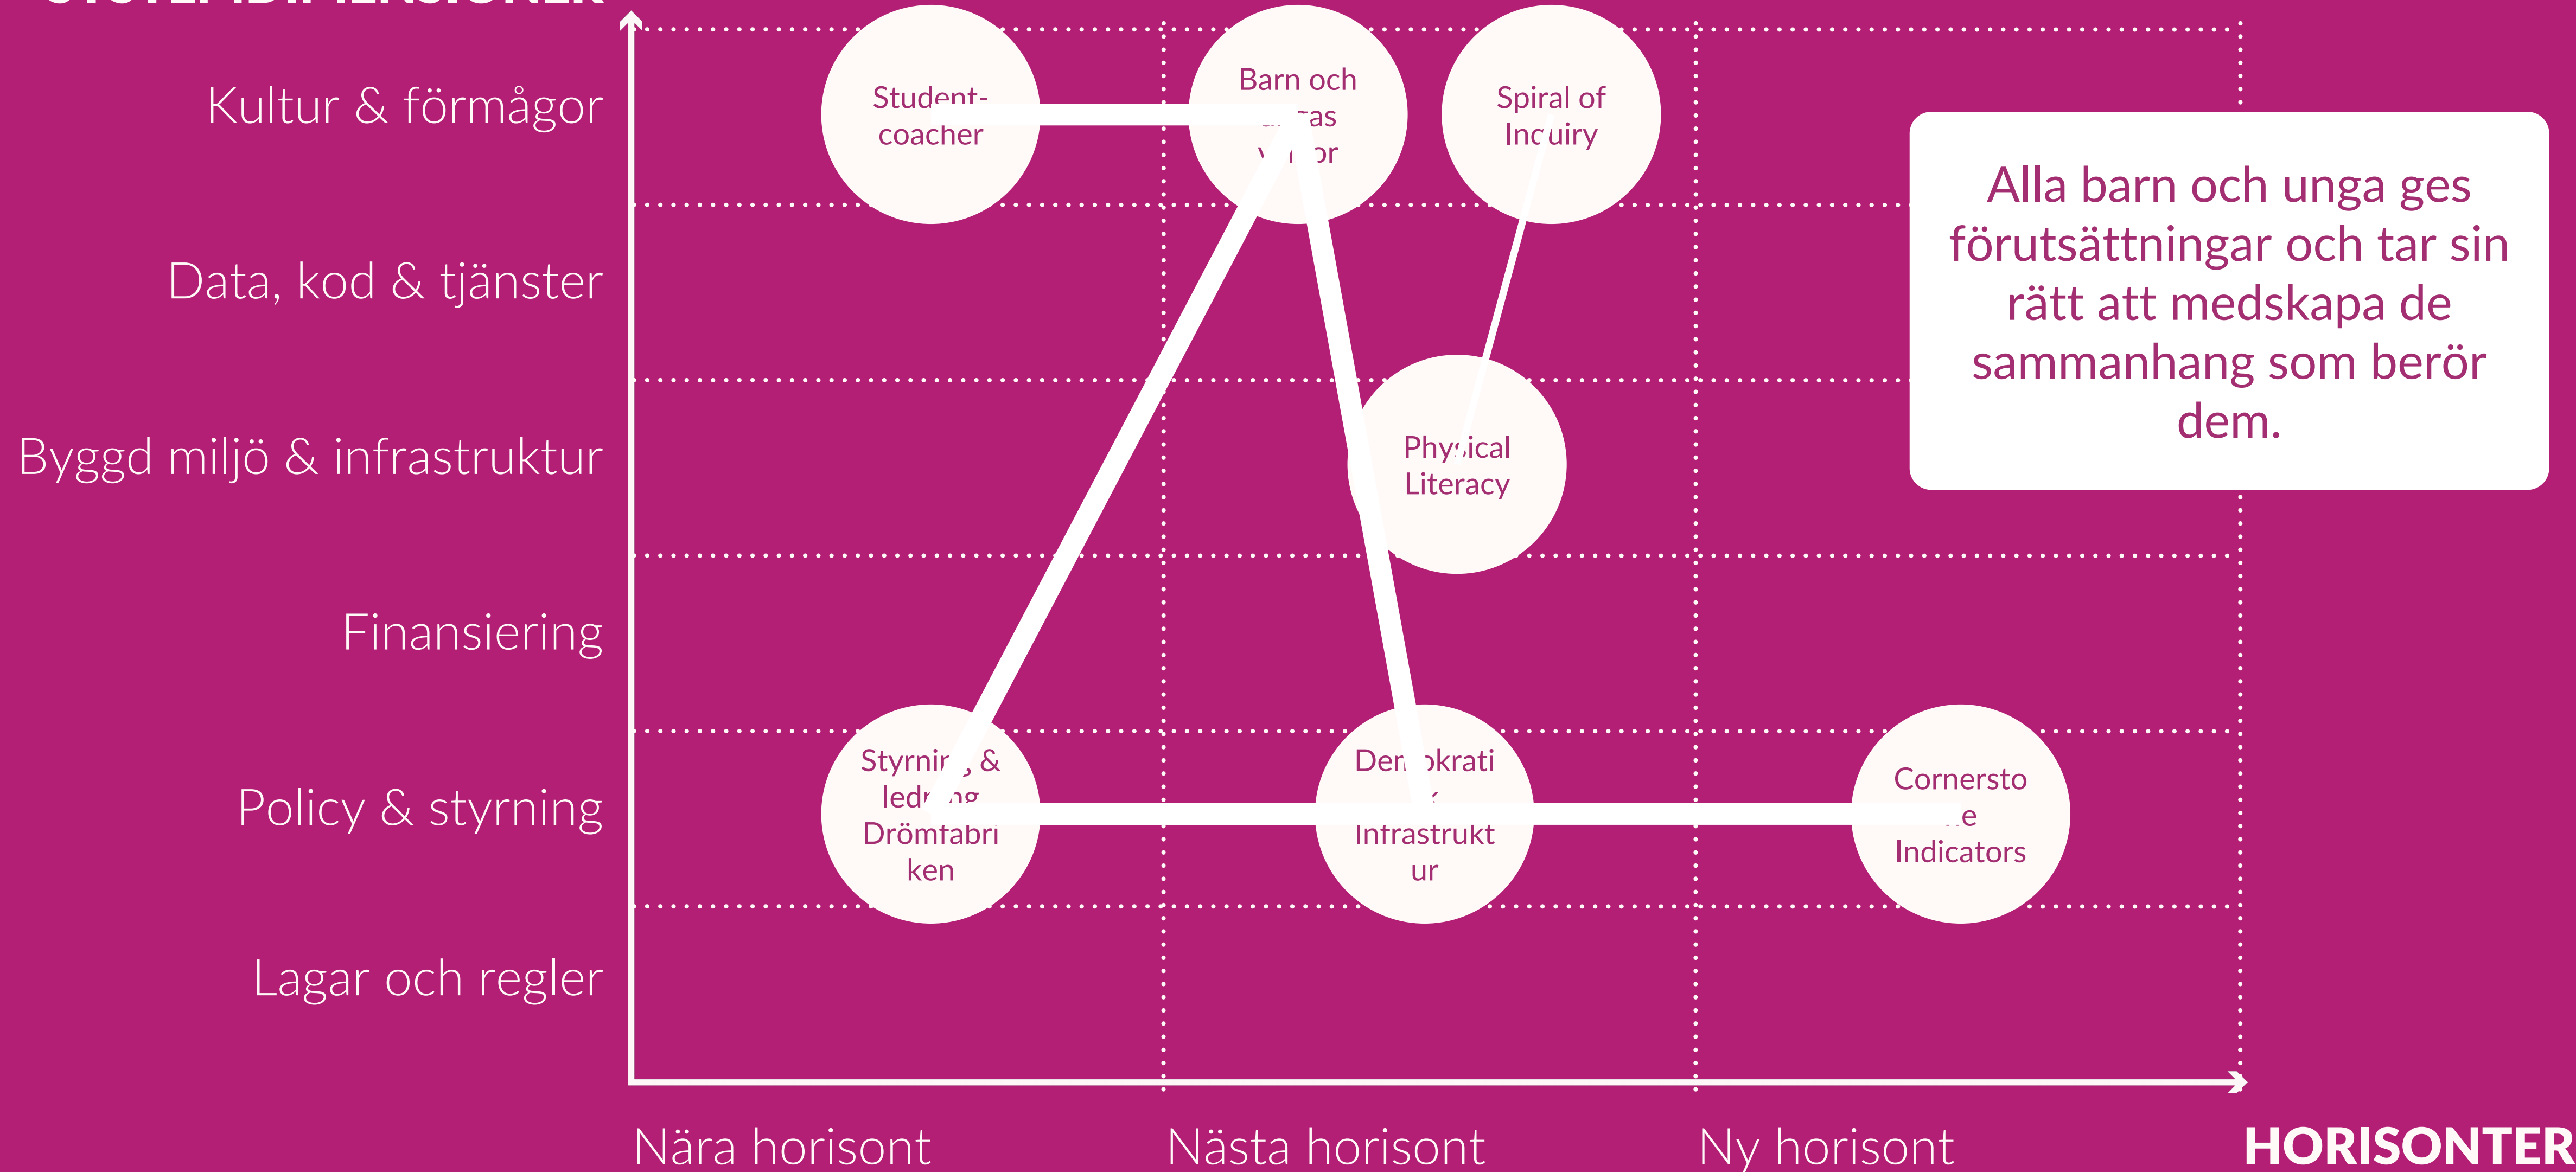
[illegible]

Kultur & förmågor

Data, kod & tjänster

Byggd miljö & infrastruktur

Finansiering

Policy & styrning

Lagar och regler

Student-coacher

Barn och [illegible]as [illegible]or

Spiral of Inc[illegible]uiry

Phy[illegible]ical Literacy

Styrni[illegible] & led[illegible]ng Drömfabriken

Dem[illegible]okrati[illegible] Infrastruktur

Cornersto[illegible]e Indicators

Alla barn och unga ges förutsättningar och tar sin rätt att medskapa de sammanhang som berör dem.

Nära horisont

Nästa horisont

Ny horisont

HORISONTER